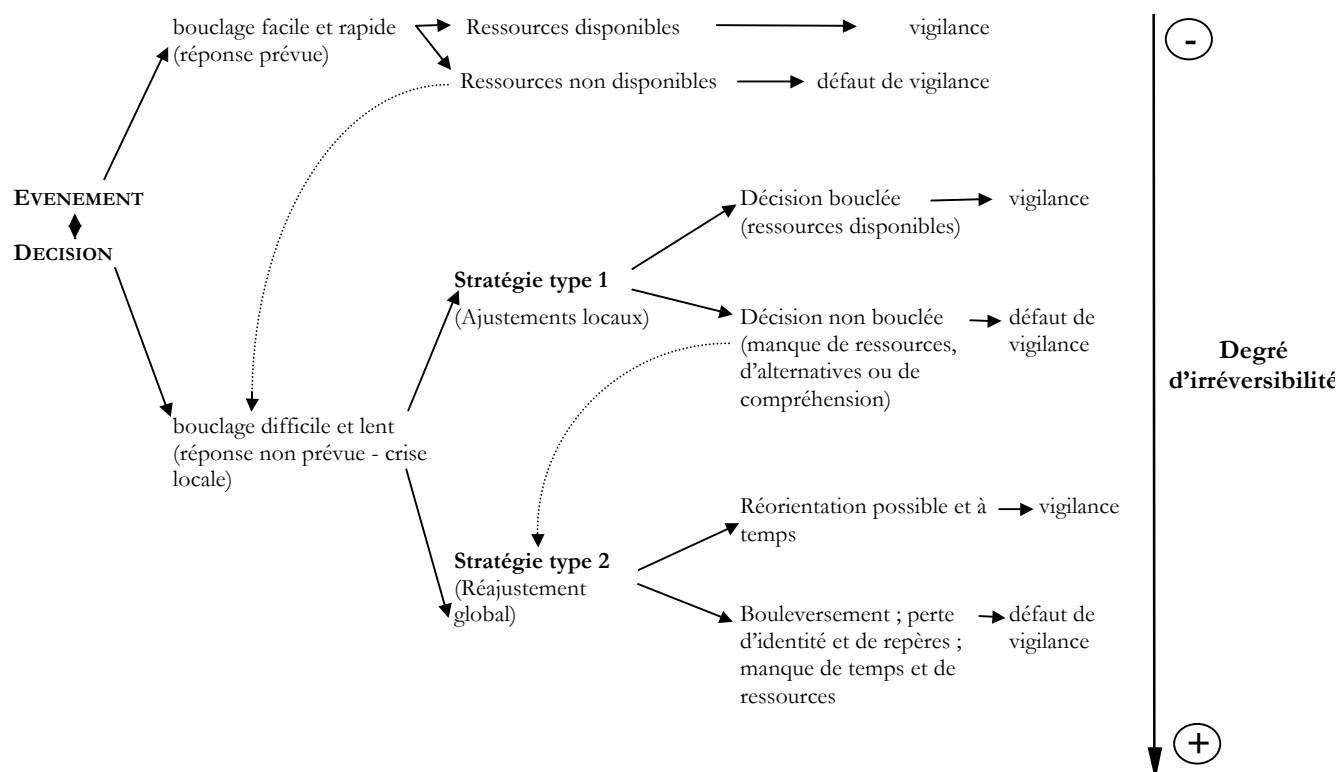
bouclage facile et rapide (réponse prévue)

Ressources disponibles

vigilance

Ressources non disponibles

défaut de vigilance

-

EVENEMENT

DECISION

Décision bouclée (ressources disponibles)

vigilance

Stratégie type 1
(Ajustements locaux)

Décision non bouclée (manque de ressources, d'alternatives ou de compréhension)

défaut de vigilance

Degré d'irréversibilité

bouclage difficile et lent (réponse non prévue - crise locale)

Réorientation possible et à temps

vigilance

Stratégie type 2
(Réajustement global)

Bouleversement ; perte d'identité et de repères ; manque de temps et de ressources

défaut de vigilance

+